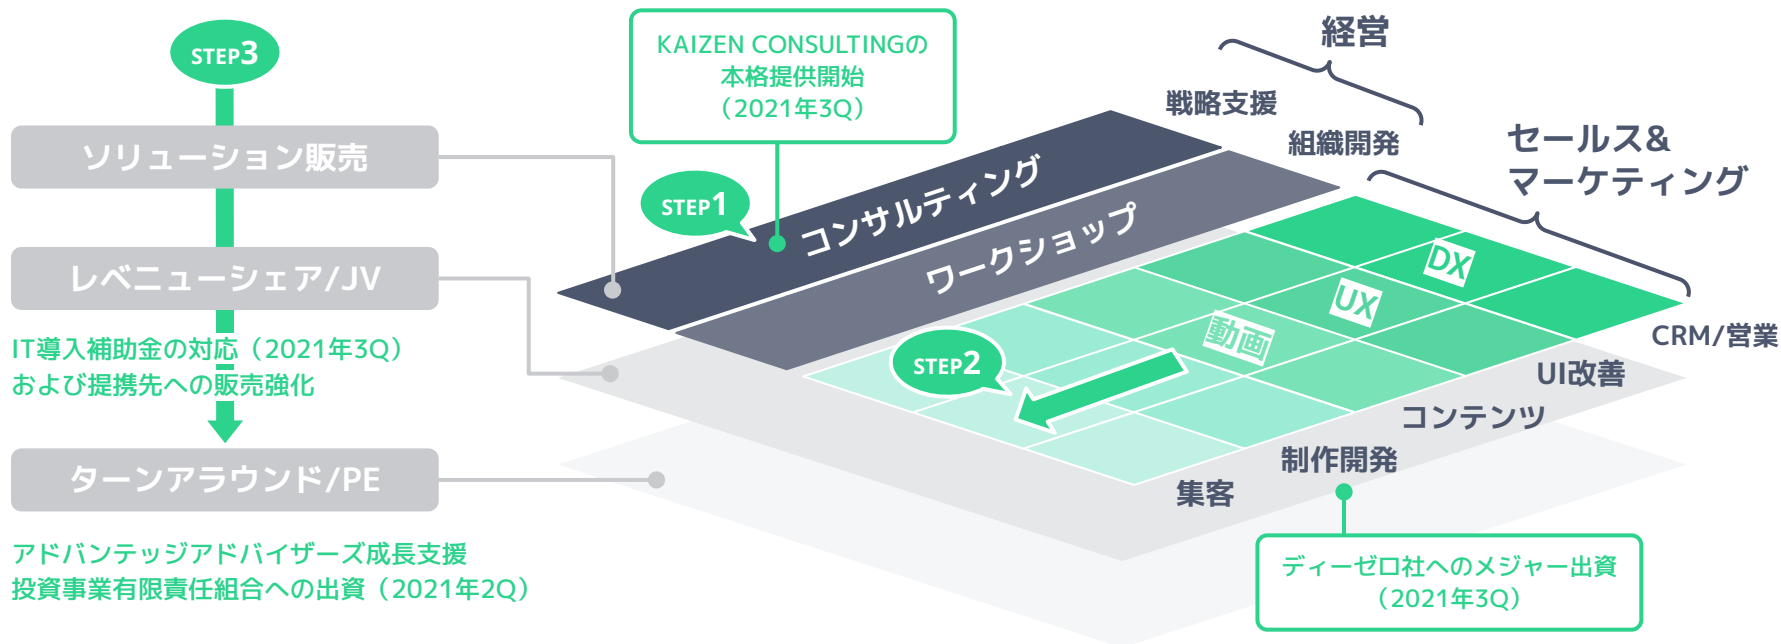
STEP3

ソリューション販売

レベニューシェア/JV

IT導入補助金の対応（2021年3Q）
および提携先への販売強化

ターンアラウンド/PE

アドバンテッジアドバイザーズ成長支援
投資事業有限責任組合への出資（2021年2Q）

KAIZEN CONSULTINGの
本格提供開始
（2021年3Q）

STEP1

コンサルティング

ワークショップ

STEP2

動画

UX

DX

経営

戦略支援

組織開発

セールス&
マーケティング

CRM/営業

UI改善

コンテンツ

制作開発

集客

ディーゼロ社へのメジャー出資
（2021年3Q）